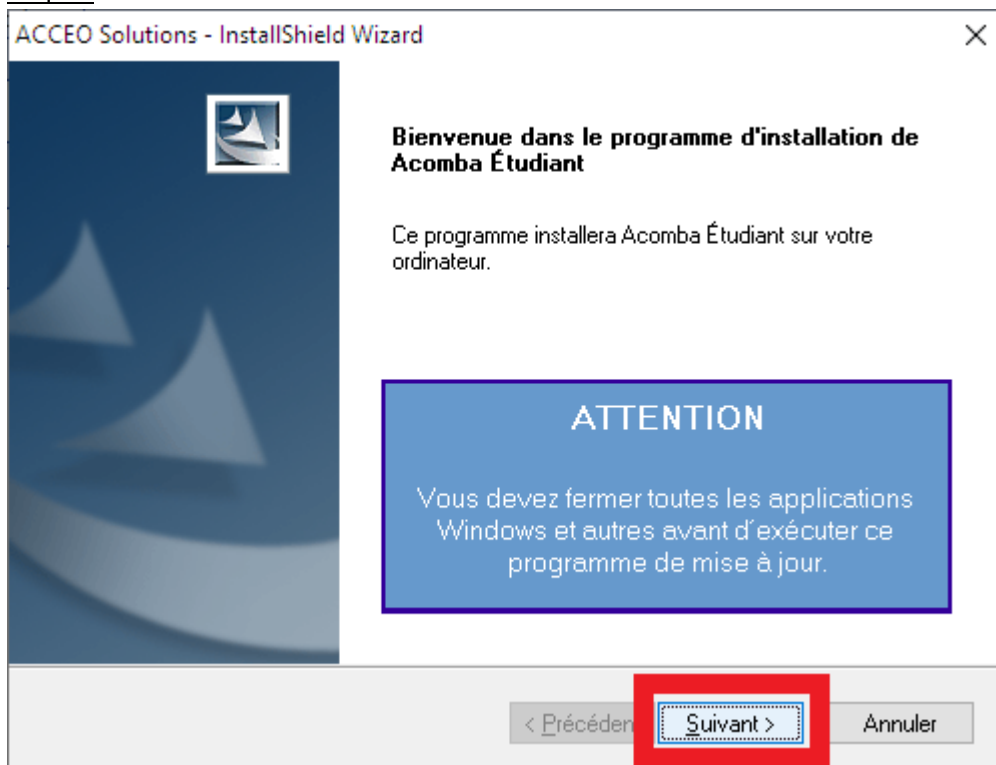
ACCEO Solutions - InstallShield Wizard

×

Bienvenue dans le programme d'installation de Acomba Étudiant

Ce programme installera Acomba Étudiant sur votre ordinateur.

ATTENTION

Vous devez fermer toutes les applications Windows et autres avant d´exécuter ce programme de mise à jour.

< Précéden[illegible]

Suivant >

Annuler